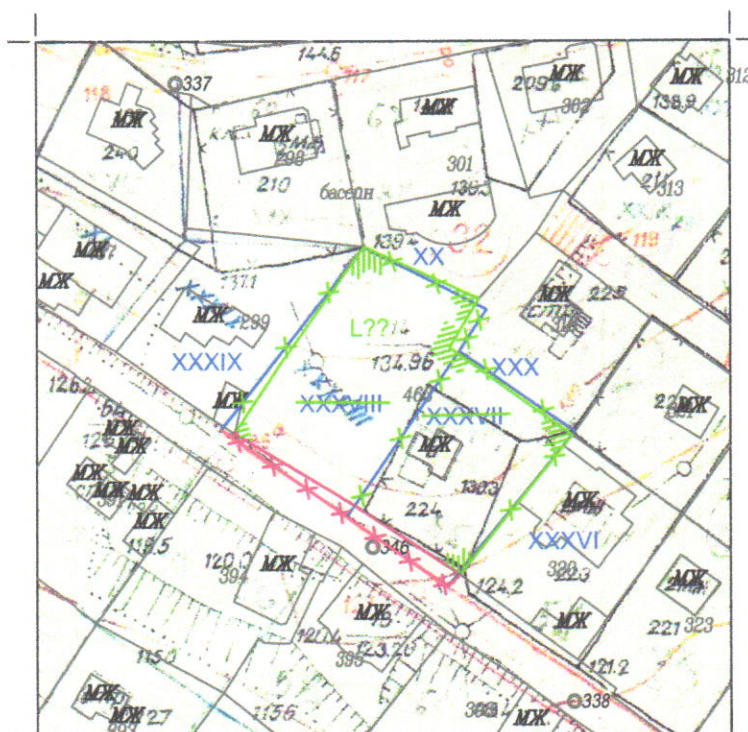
144.6
337
МЖ
240
МЖ
298
210
МЖ
301
басейн
МЖ
209
362
МЖ
138.9
312
МЖ
211
313
119
МЖ
131.1
139
XX
МЖ
225
МЖ
299
L??
134.96
XXXIX
XXX
126.2
МЖ
XXXVIII
460
XXXVII
МЖ
МЖ
МЖ
МЖ
МЖ
МЖ
МЖ
130.3
МЖ
МЖ
224
МЖ
XXXVI
118.5
346
120.0
394
МЖ
124.2
320
МЖ
МЖ
МЖ
123.20
395
МЖ
221
323
121.2
115.0
МЖ
МЖ
338
115.6
363
МЖ